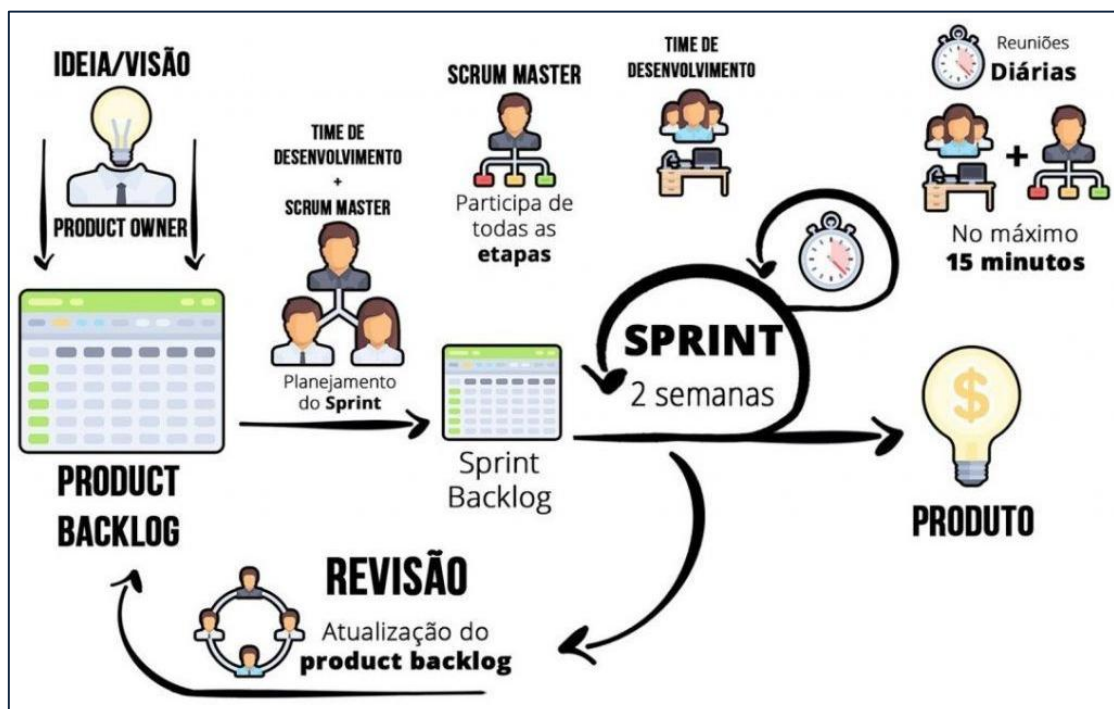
IDEIA/VISÃO

PRODUCT OWNER

TIME DE DESENVOLVIMENTO + SCRUM MASTER

Planejamento do **Sprint**

SCRUM MASTER

Participa de todas as **etapas**

TIME DE DESENVOLVIMENTO

Reuniões **Diárias**

+

No máximo **15 minutos**

SPRINT
2 semanas

PRODUCT BACKLOG

Sprint Backlog

PRODUTO

REVISÃO

Atualização do **product backlog**